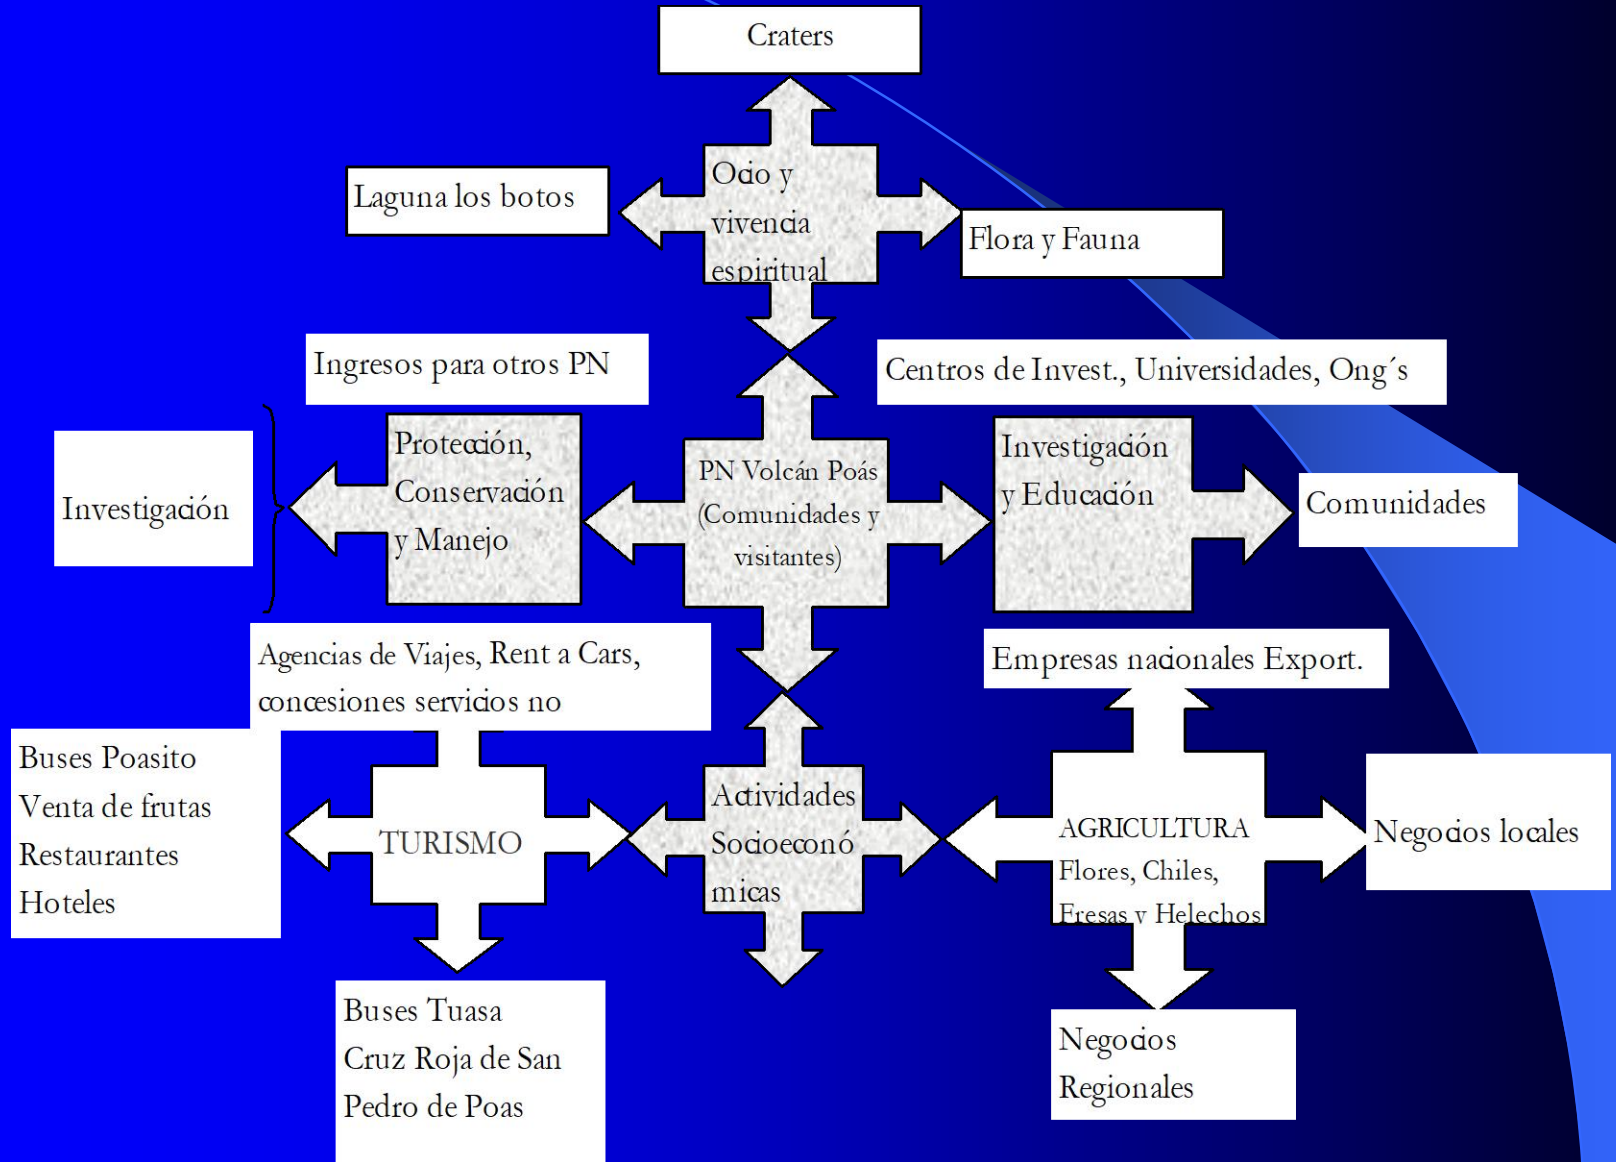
Craters

Laguna los botos

Ocio y vivencia espiritual

Flora y Fauna

Ingresos para otros PN

Centros de Invest., Universidades, Ong´s

Investigación

Protección, Conservación y Manejo

PN Volcán Poás (Comunidades y visitantes)

Investigación y Educación

Comunidades

Agencias de Viajes, Rent a Cars, concesiones servicios no

Empresas nacionales Export.

Buses Poasito
Venta de frutas
Restaurantes
Hoteles

TURISMO

Actividades Socioeconó micas

AGRICULTURA
Flores, Chiles, Fresas y Helechos

Negocios locales

Buses Tuasa
Cruz Roja de San Pedro de Poas

Negocios Regionales